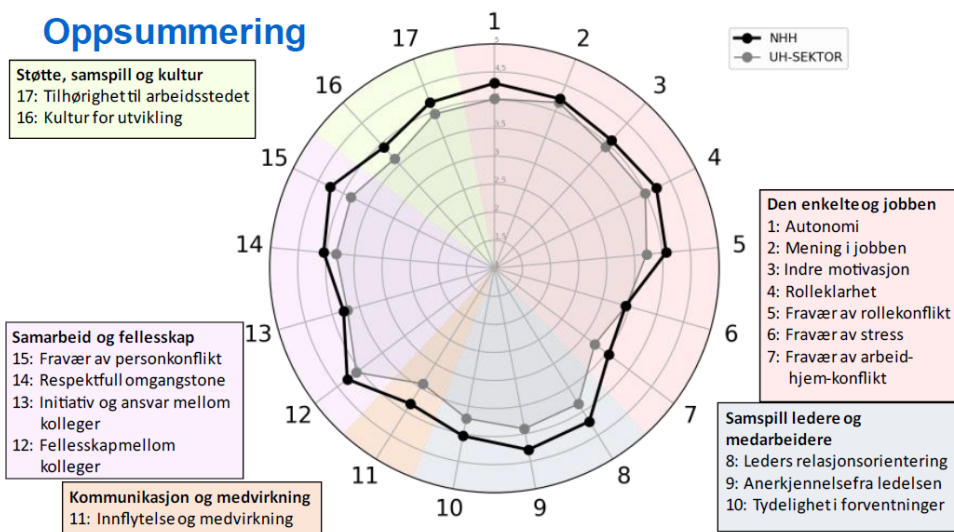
Oppsummering

Støtte, samspill og kultur
17: Tilhørighet til arbeidsstedet
16: Kultur for utvikling

NHH
UH-SEKTOR

1
2
3
4
5
6
7
8
9
10
11
12
13
14
15
16
17

5
4.5
4
3.5
3
2.5
2
1.5
1

Den enkelte og jobben
1: Autonomi
2: Mening i jobben
3: Indre motivasjon
4: Rolleklarhet
5: Fravær av rollekonflikt
6: Fravær av stress
7: Fravær av arbeid-hjem-konflikt

Samarbeid og fellesskap
15: Fravær av personkonflikt
14: Respektfull omgangstone
13: Initiativ og ansvar mellom kolleger
12: Fellesskap mellom kolleger

Samspill ledere og medarbeidere
8: Leders relasjonsorientering
9: Anerkjennelse fra ledelsen
10: Tydelighet i forventninger

Kommunikasjon og medvirkning
11: Innflytelse og medvirkning